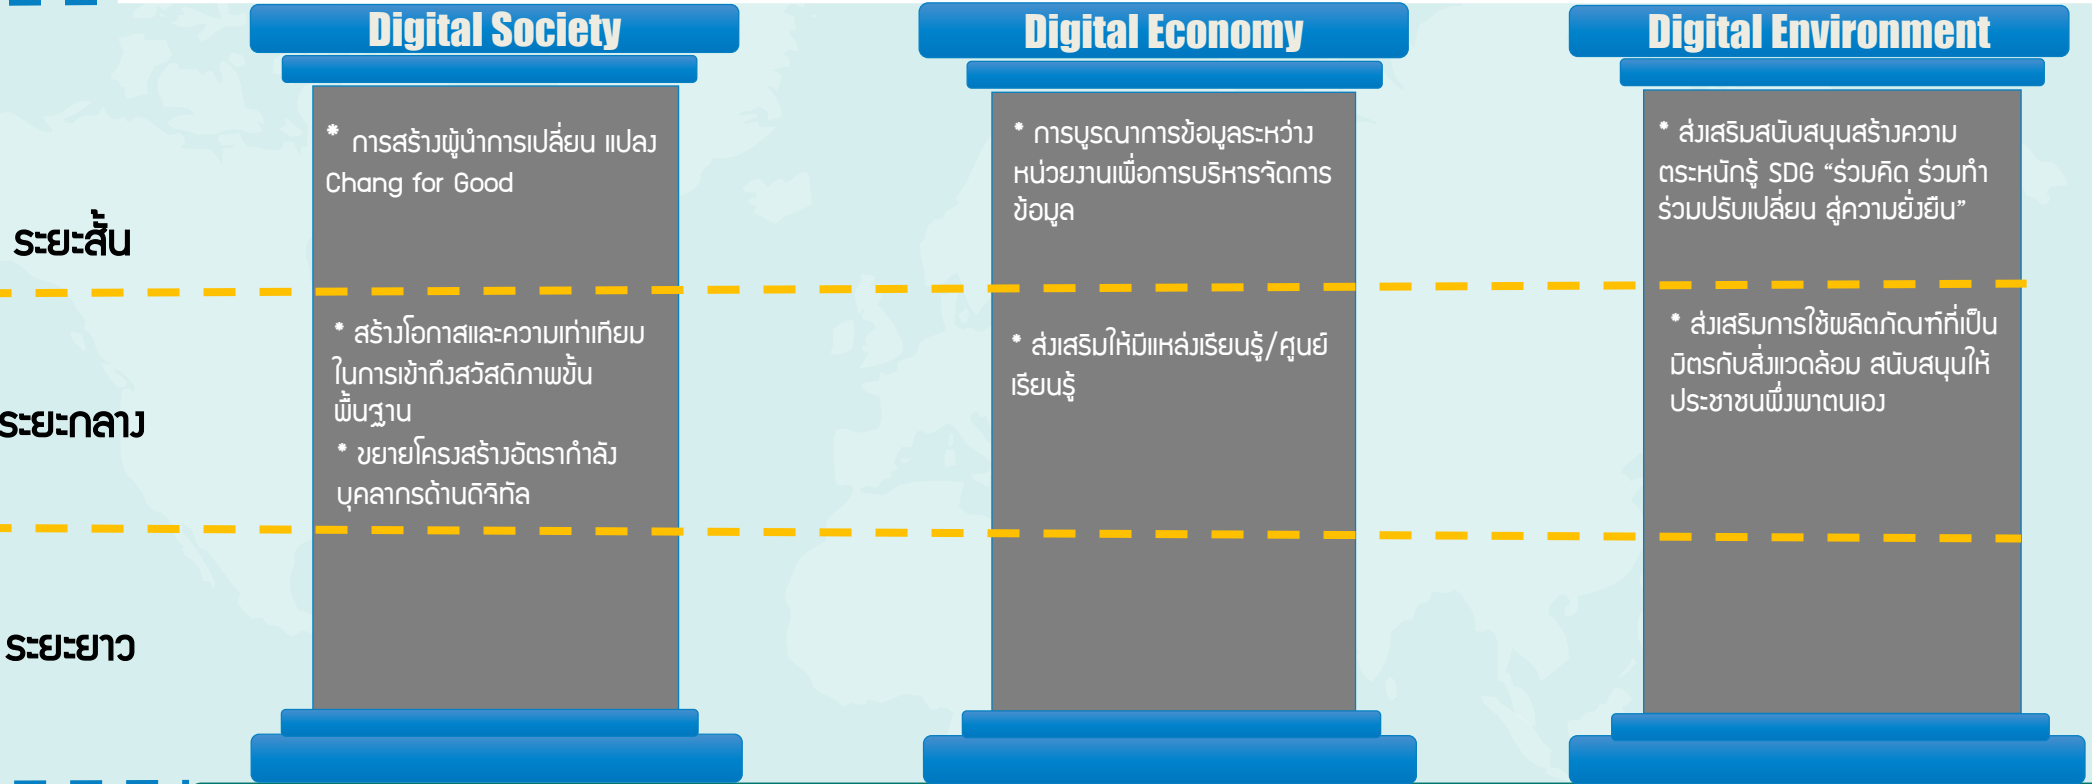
Digital Society

Digital Economy

Digital Environment

ระยะสั้น

* การสร้างผู้นำการเปลี่ยน แปลง Chang for Good

* การบูรณาการข้อมูลระหว่างหน่วยงานเพื่อการบริหารจัดการข้อมูล

* ส่งเสริมสนับสนุนสร้างความตระหนักรู้ SDG "ร่วมคิด ร่วมทำ ร่วมปรับเปลี่ยน สู่ความยั่งยืน"

ระยะกลาง

* สร้างโอกาสและความเท่าเทียมในการเข้าถึงสวัสดิภาพขั้นพื้นฐาน

* ขยายโครงสร้างอัตรากำลังบุคลากรด้านดิจิทัล

* ส่งเสริมให้มีแหล่งเรียนรู้/ศูนย์เรียนรู้

* ส่งเสริมการใช้ผลิตภัณฑ์ที่เป็นมิตรกับสิ่งแวดล้อม สนับสนุนให้ประชาชนพึ่งพาตนเอง

ระยะยาว